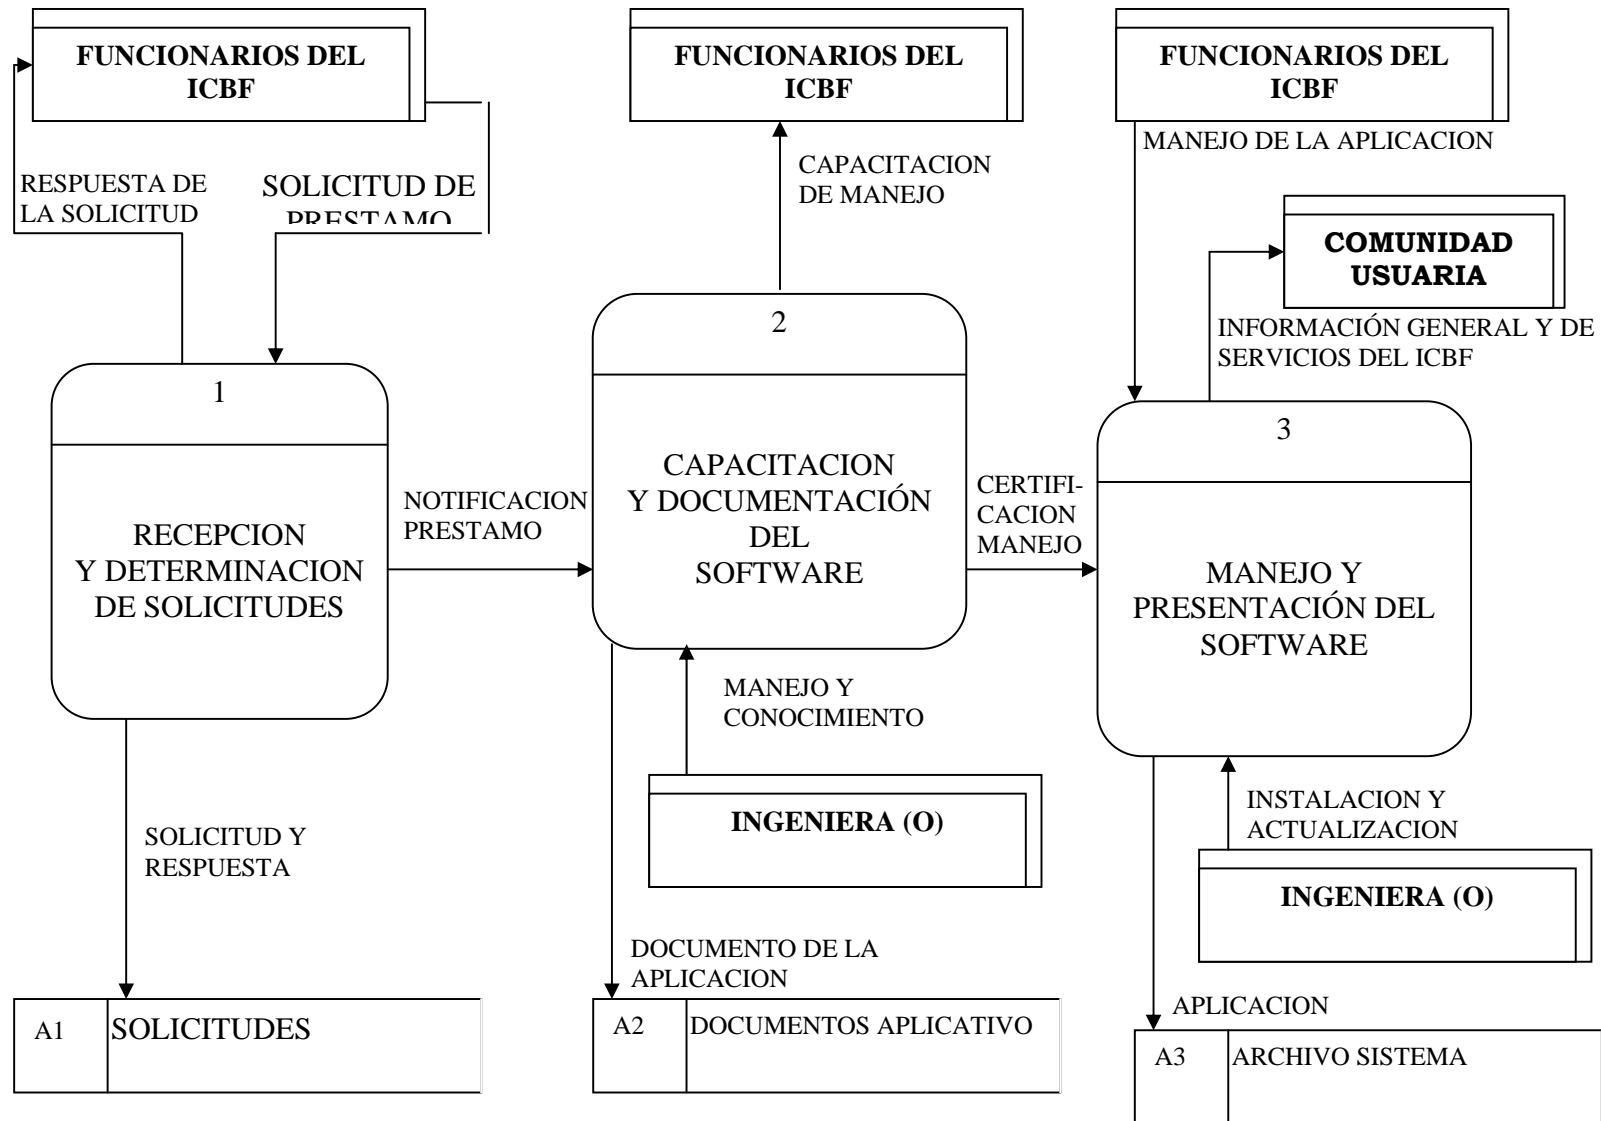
FUNCIONARIOS DEL ICBF

RESPUESTA DE LA SOLICITUD

SOLICITUD DE PRESTAMO

1

RECEPCION Y DETERMINACION DE SOLICITUDES

SOLICITUD Y RESPUESTA

A1 SOLICITUDES

FUNCIONARIOS DEL ICBF

CAPACITACION DE MANEJO

NOTIFICACION PRESTAMO

2

CAPACITACION Y DOCUMENTACIÓN DEL SOFTWARE

MANEJO Y CONOCIMIENTO

INGENIERA (O)

DOCUMENTO DE LA APLICACION

A2 DOCUMENTOS APLICATIVO

FUNCIONARIOS DEL ICBF

MANEJO DE LA APLICACION

COMUNIDAD USUARIA

INFORMACIÓN GENERAL Y DE SERVICIOS DEL ICBF

CERTIFICACION MANEJO

3

MANEJO Y PRESENTACIÓN DEL SOFTWARE

INSTALACION Y ACTUALIZACION

INGENIERA (O)

APLICACION

A3 ARCHIVO SISTEMA